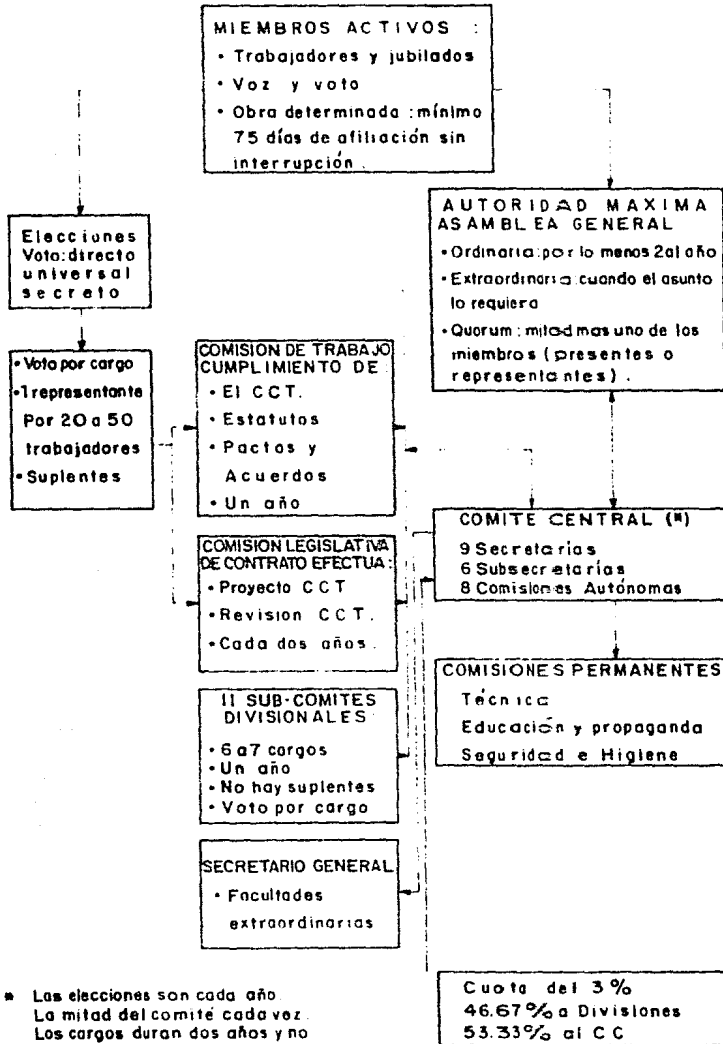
MIEMBROS ACTIVOS :
• Trabajadores y jubilados
• Voz y voto
• Obra determinada : mínimo 75 días de afiliación sin interrupción.

AUTORIDAD MAXIMA ASAMBLEA GENERAL
• Ordinaria: por lo menos 2 al año
• Extraordinaria: cuando el asunto lo requiera
• Quorum : mitad mas uno de los miembros ( presentes o representantes ).

Elecciones Voto: directo universal secreto

• Voto por cargo
• 1 representante Por 20 a 50 trabajadores
• Suplentes

COMISION DE TRABAJO CUMPLIMIENTO DE:
• El CCT.
• Estatutos
• Pactos y Acuerdos
• Un año

COMISION LEGISLATIVA DE CONTRATO EFECTUA:
• Proyecto CCT
• Revision CCT.
• Cada dos años.

11 SUB-COMITES DIVISIONALES
• 6 a 7 cargos
• Un año
• No hay suplentes
• Voto por cargo

SECRETARIO GENERAL
• Facultades extraordinarias

COMITE CENTRAL (*)
9 Secretarias
6 Subsecretarias
8 Comisiones Autónomas

COMISIONES PERMANENTES
Técnica
Educación y propaganda
Seguridad e Higiene

* Las elecciones son cada año. La mitad del comité cada vez. Los cargos duran dos años y no

Cuota del 3%
46.67% a Divisiones
53.33% al CC